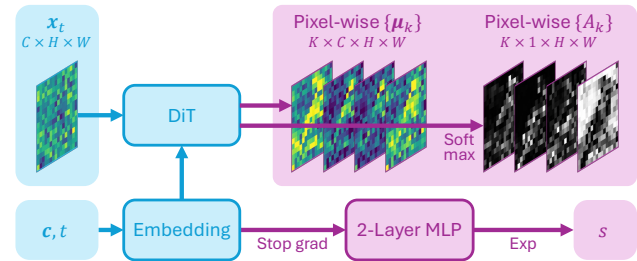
$\boldsymbol{x}_t$
$C \times H \times W$

DiT

Pixel-wise $\{\boldsymbol{\mu}_k\}$
$K \times C \times H \times W$

Pixel-wise $\{A_k\}$
$K \times 1 \times H \times W$

Soft max

$\boldsymbol{c}, t$

Embedding

Stop grad

2-Layer MLP

Exp

$s$